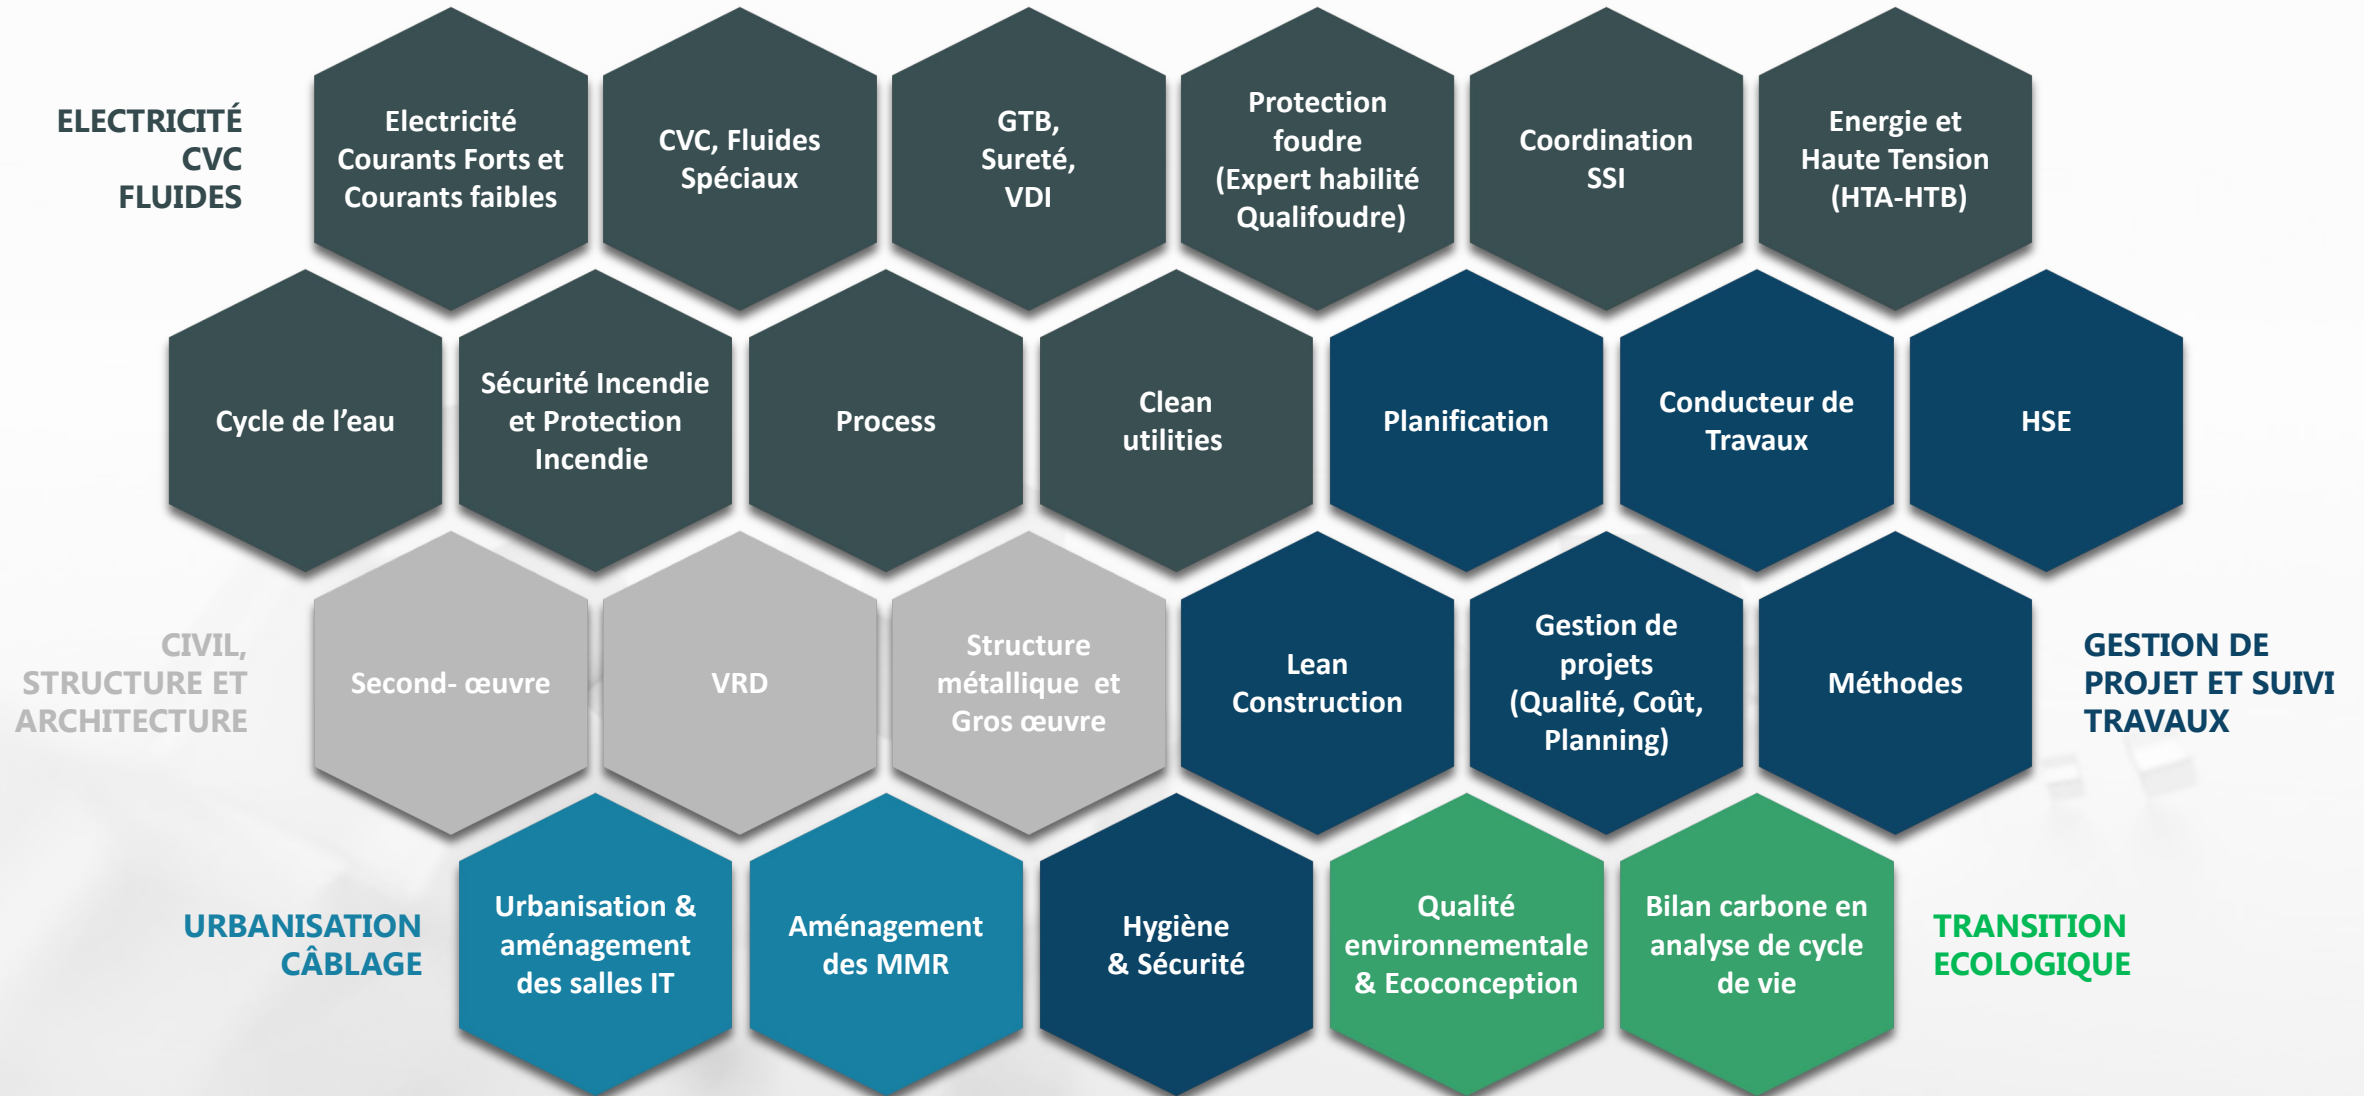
ELECTRICITÉ
CVC
FLUIDES

Electricité Courants Forts et Courants faibles

CVC, Fluides Spéciaux

GTB, Sureté, VDI

Protection foudre (Expert habilité Qualifoudre)

Coordination SSI

Energie et Haute Tension (HTA-HTB)

Cycle de l'eau

Sécurité Incendie et Protection Incendie

Process

Clean utilities

Planification

Conducteur de Travaux

HSE

CIVIL, STRUCTURE ET ARCHITECTURE

Second- œuvre

VRD

Structure métallique et Gros œuvre

Lean Construction

Gestion de projets (Qualité, Coût, Planning)

Méthodes

GESTION DE PROJET ET SUIVI TRAVAUX

URBANISATION CÂBLAGE

Urbanisation & aménagement des salles IT

Aménagement des MMR

Hygiène & Sécurité

Qualité environnementale & Ecoconception

Bilan carbone en analyse de cycle de vie

TRANSITION ECOLOGIQUE